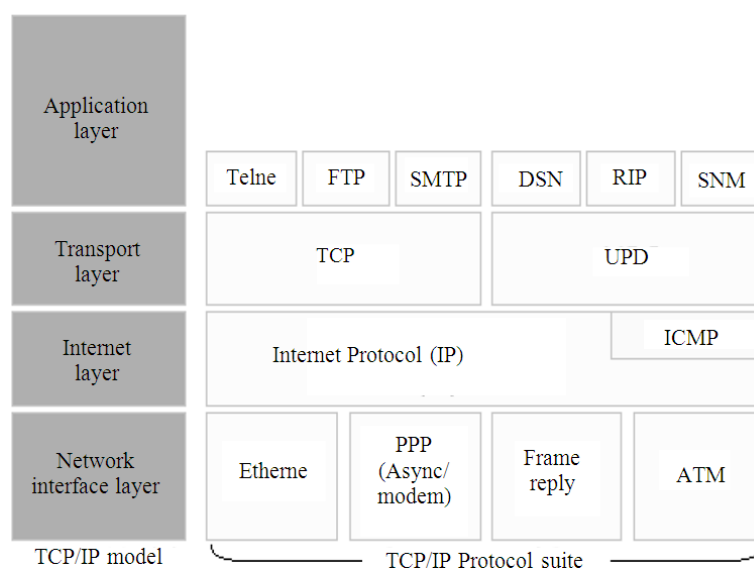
Application layer

Telne | FTP | SMTP | DSN | RIP | SNM

Transport layer

TCP

UPD

Internet layer

Internet Protocol (IP)

ICMP

Network interface layer

Etherne

PPP (Async/ modem)

Frame reply

ATM

TCP/IP model

TCP/IP Protocol suite